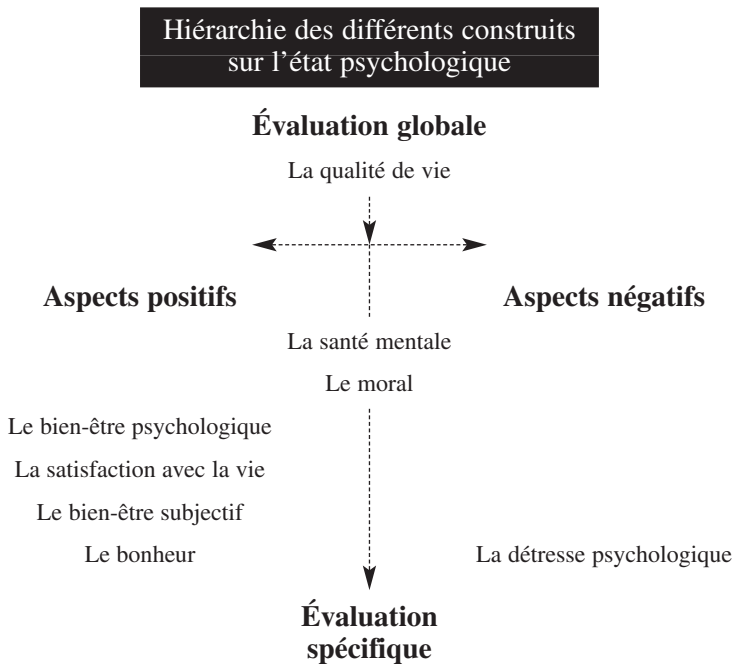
Hiérarchie des différents construits sur l'état psychologique

Évaluation globale

La qualité de vie

Aspects positifs

Aspects négatifs

La santé mentale

Le moral

Le bien-être psychologique

La satisfaction avec la vie

Le bien-être subjectif

Le bonheur

La détresse psychologique

Évaluation spécifique